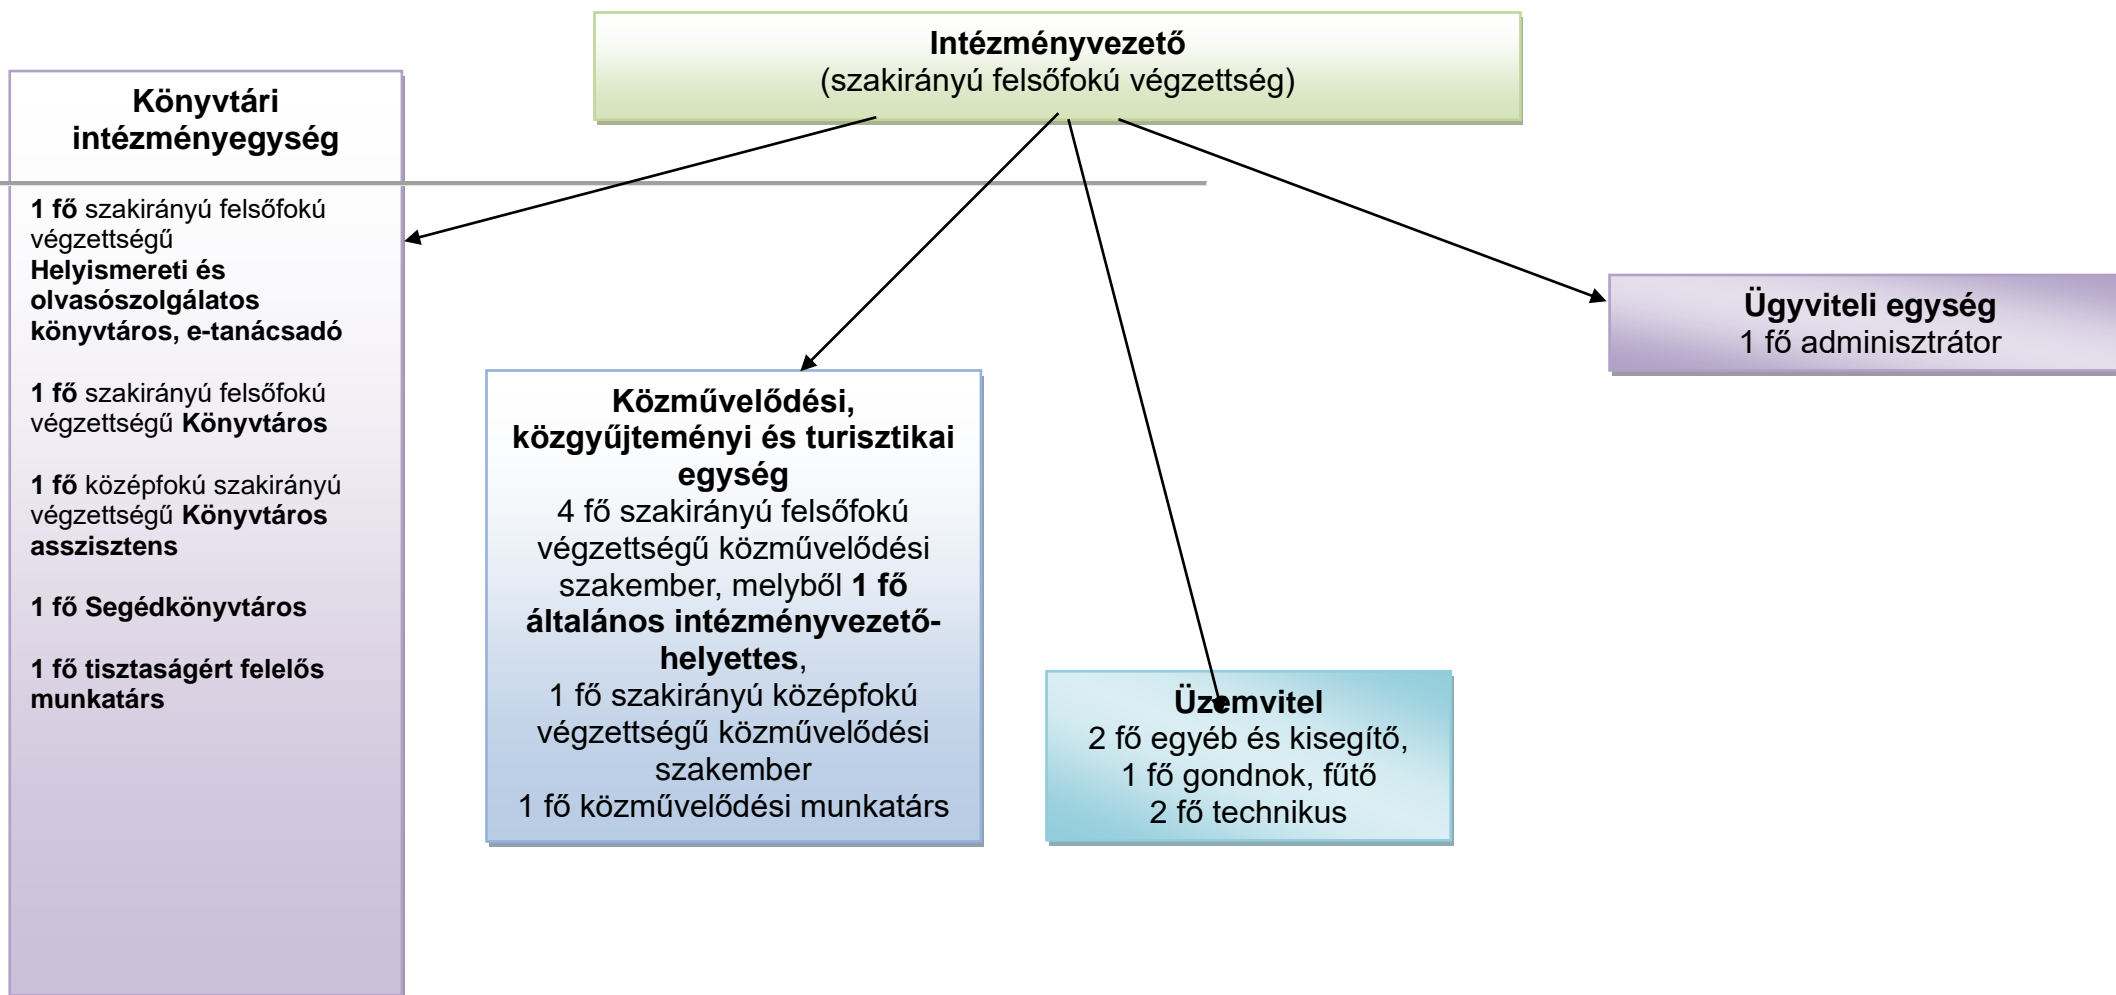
Intézményvezető
(szakirányú felsőfokú végzettség)

Könyvtári intézményegység

1 fő szakirányú felsőfokú végzettségű Helyismereti és olvasószolgálatos könyvtáros, e-tanácsadó

1 fő szakirányú felsőfokú végzettségű Könyvtáros

1 fő középfokú szakirányú végzettségű Könyvtáros asszisztens

1 fő Segédkönyvtáros

1 fő tisztaságért felelős munkatárs

Közművelődési, közgyűjteményi és turisztikai egység
4 fő szakirányú felsőfokú végzettségű közművelődési szakember, melyből 1 fő általános intézményvezető-helyettes,
1 fő szakirányú középfokú végzettségű közművelődési szakember
1 fő közművelődési munkatárs

Üzemvitel
2 fő egyéb és kisegítő,
1 fő gondnok, fűtő
2 fő technikus

Ügyviteli egység
1 fő adminisztrátor